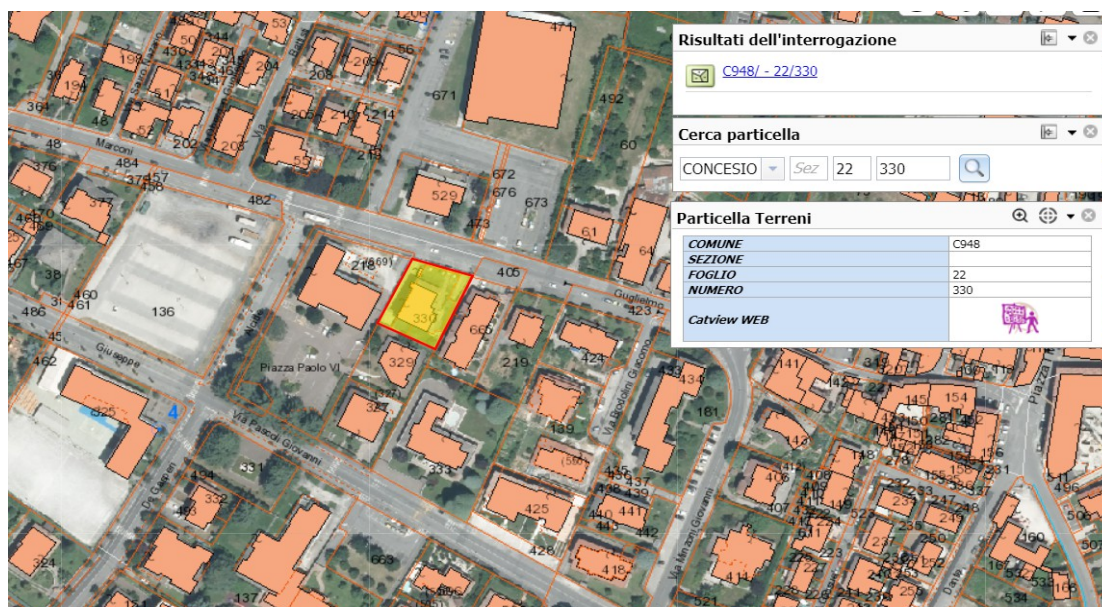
Risultati dell'interrogazione

C948/ - 22/330

Cerca particella

CONCESIO Sez 22 330

Particella Terreni

| COMUNE | C948 |
|---|---|
| SEZIONE | |
| FOGLIO | 22 |
| NUMERO | 330 |
| Catview WEB | |

53
471
199
430
50
244
201
204
56
194
48
361
208
209
671
492
60
62
202
203
205
214
55
218
48
Marconi
484
379
457
458
376
377
482
529
672
676
673
473
61
64
470
38
460
461
486
136
218
405
423
Guglielmo
330
66
219
424
462
Giuseppe
Piazza Paolo VI
329
327
139
434
181
141
154
145
4
825
Via Paolo VI Giovanni
333
331
334
332
425
437
440
441
442
426
406
418
224
669
137
496
506
507
534